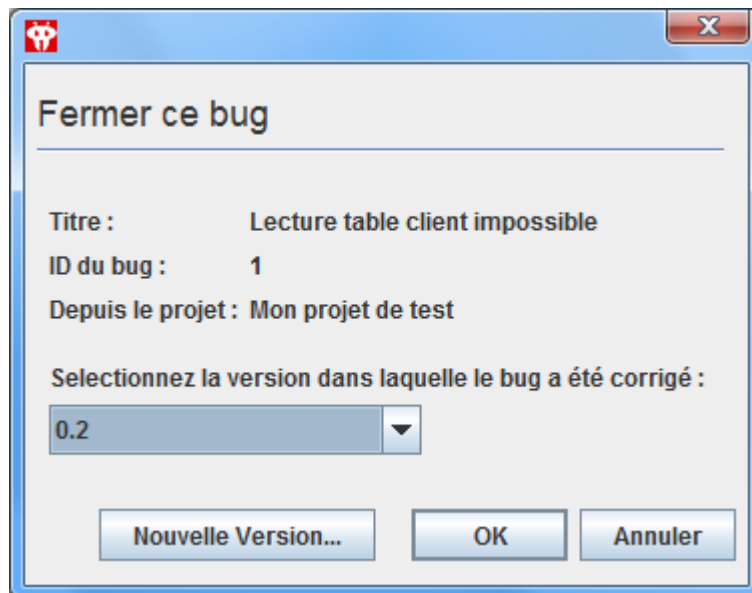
Fermer ce bug

Titre : Lecture table client impossible
ID du bug : 1
Depuis le projet : Mon projet de test

Selectionnez la version dans laquelle le bug a été corrigé :

0.2

Nouvelle Version... OK Annuler